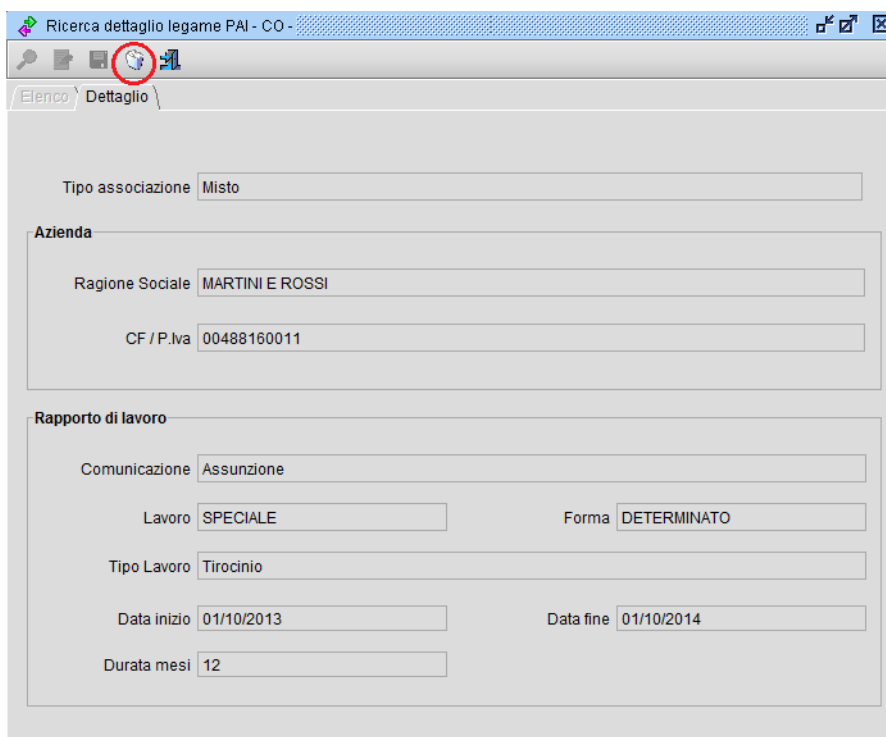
Ricerca dettaglio legame PAI - CO -

Elenco Dettaglio

Tipo associazione Misto

Azienda

Ragione Sociale MARTINI E ROSSI

CF / P.Iva 00488160011

Rapporto di lavoro

Comunicazione Assunzione

Lavoro SPECIALE

Forma DETERMINATO

Tipo Lavoro Tirocinio

Data inizio 01/10/2013

Data fine 01/10/2014

Durata mesi 12